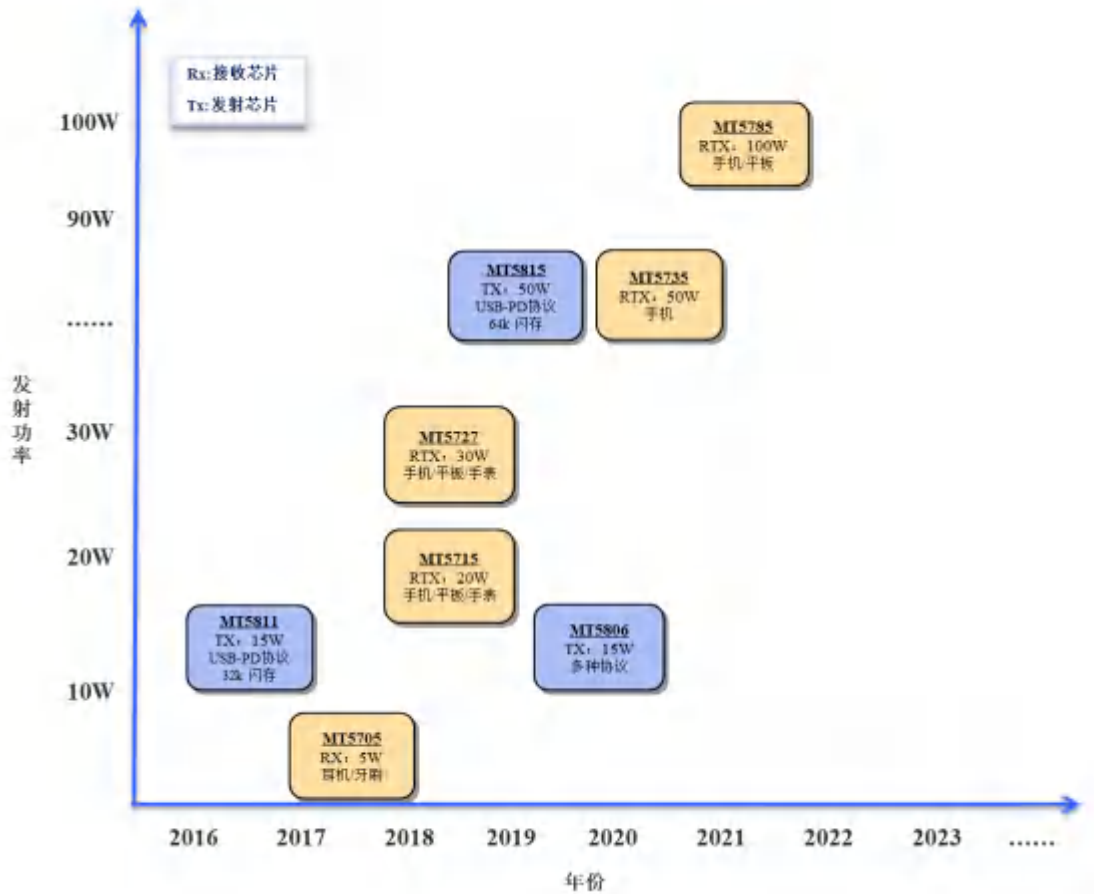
Rx:接收芯片
Tx:发射芯片

100W
90W
……
30W
20W
10W

发射功率

MT5785
RTX：100W
手机/平板

MT5815
TX：50W
USB-PD协议
64k 闪存

MT5735
RTX：50W
手机

MT5727
RTX：30W
手机/平板/手表

MT5715
RTX：20W
手机/平板/手表

MT5811
TX：15W
USB-PD协议
32k 闪存

MT5806
TX：15W
多种协议

MT5705
RX：5W
耳机/牙刷

2016 2017 2018 2019 2020 2021 2022 2023 ……

年份